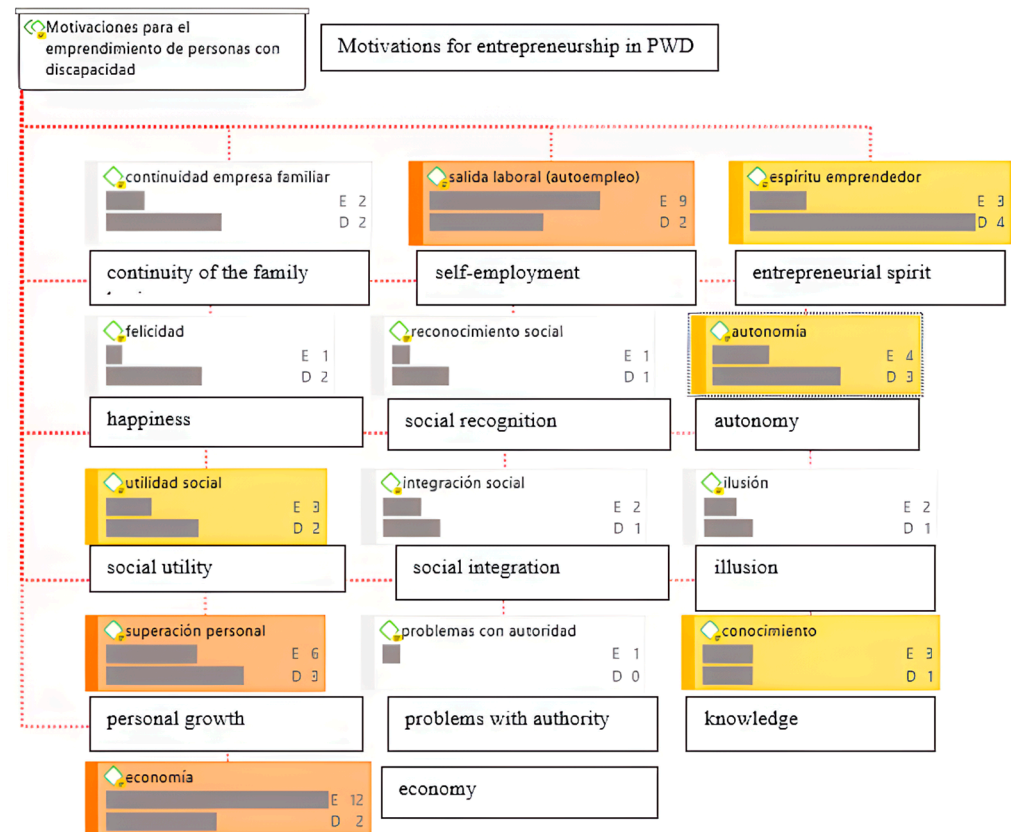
Motivaciones para el emprendimiento de personas con discapacidad

Motivations for entrepreneurship in PWD

continuidad empresa familiar
E 2
D 2

continuity of the family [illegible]

salida laboral (autoempleo)
E 9
D 2

self-employment

espiritu emprendedor
E 3
D 4

entrepreneurial spirit

felicidad
E 1
D 2

happiness

reconocimiento social
E 1
D 1

social recognition

autonomía
E 4
D 3

autonomy

utilidad social
E 3
D 2

social utility

integración social
E 2
D 1

social integration

ilusión
E 2
D 1

illusion

superación personal
E 6
D 3

personal growth

problemas con autoridad
E 1
D 0

problems with authority

conocimiento
E 3
D 1

knowledge

economía
E 12
D 2

economy